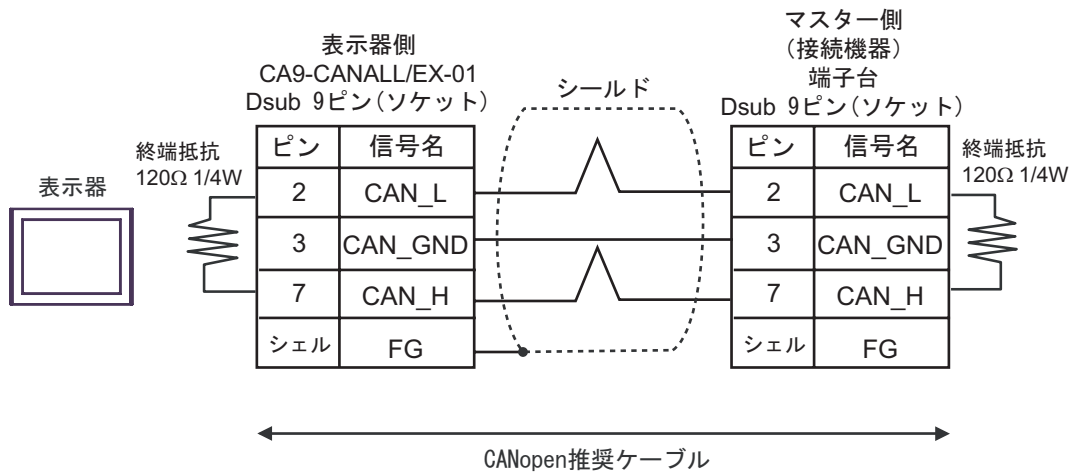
表示器側
CA9-CANALL/EX-01
Dsub 9ピン(ソケット)

マスター側
(接続機器)
端子台
Dsub 9ピン(ソケット)

シールド

表示器

終端抵抗
120Ω 1/4W

| ピン | 信号名 |
|---|---|
| 2 | CAN_L |
| 3 | CAN_GND |
| 7 | CAN_H |
| シェル | FG |

| ピン | 信号名 |
|---|---|
| 2 | CAN_L |
| 3 | CAN_GND |
| 7 | CAN_H |
| シェル | FG |

終端抵抗
120Ω 1/4W

CANopen推奨ケーブル